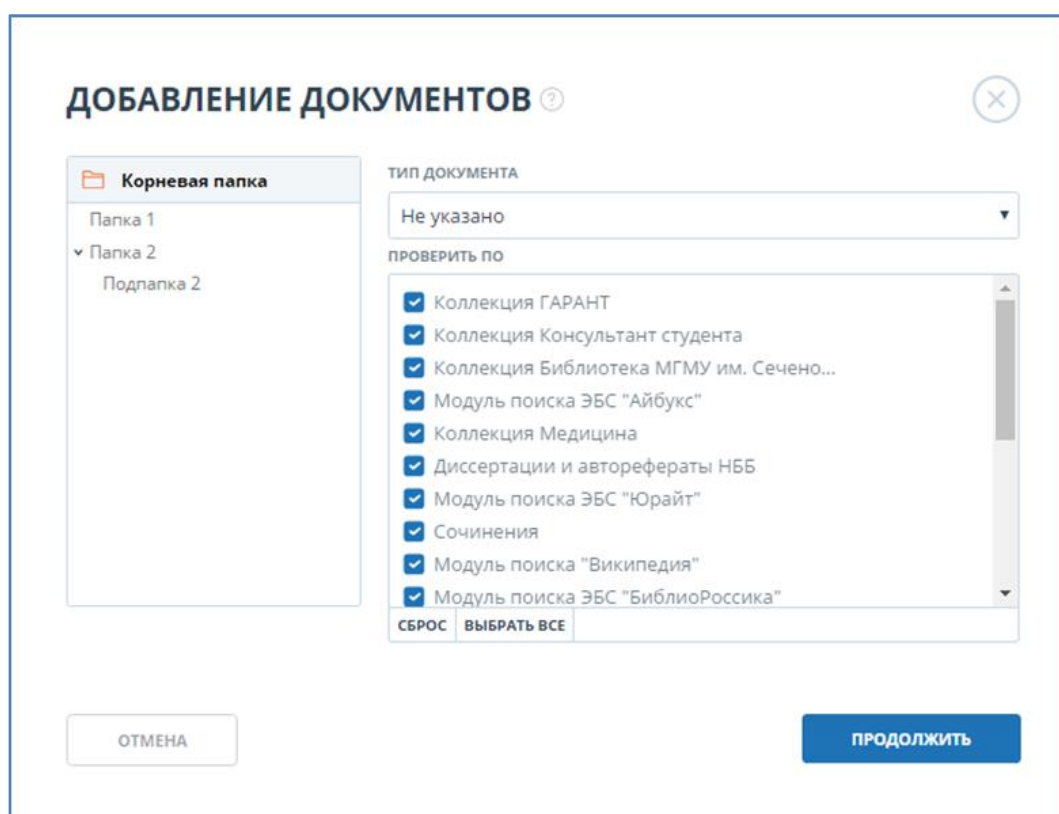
ДОБАВЛЕНИЕ ДОКУМЕНТОВ

Корневая папка
Папка 1
Папка 2
Подпапка 2

ТИП ДОКУМЕНТА
Не указано

ПРОВЕРИТЬ ПО
Коллекция ГАРАНТ
Коллекция Консультант студента
Коллекция Библиотека МГМУ им. Сечено...
Модуль поиска ЭБС "Айбукс"
Коллекция Медицина
Диссертации и авторефераты НББ
Модуль поиска ЭБС "Юрайт"
Сочинения
Модуль поиска "Википедия"
Модуль поиска ЭБС "БиблиоРоссика"

СБРОС
ВЫБРАТЬ ВСЕ

ОТМЕНА
ПРОДОЛЖИТЬ